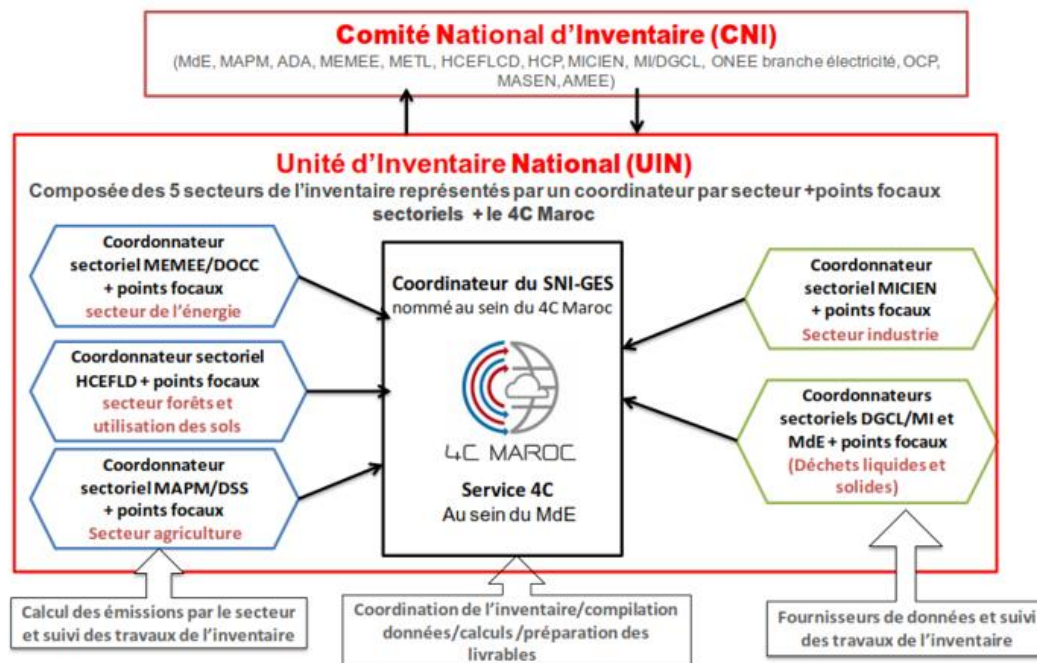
Comité National d'Inventaire (CNI)
(MdE, MAPM, ADA, MEMEE, METL, HCEFLCD, HCP, MICIEN, MI/DGCL, ONEE branche électricité, OCP, MASEN, AMEE)

Unité d'Inventaire National (UIN)
Composée des 5 secteurs de l'inventaire représentés par un coordinateur par secteur + points focaux sectoriels + le 4C Maroc

Coordonnateur sectoriel MEMEE/DOCC + points focaux
secteur de l'énergie

Coordonnateur sectoriel HCEFLD + points focaux
secteur forêts et utilisation des sols

Coordonnateur sectoriel MAPM/DSS + points focaux
Secteur agriculture

Coordinateur du SNI-GES
nommé au sein du 4C Maroc

4C MAROC

Service 4C
Au sein du MdE

Coordonnateur sectoriel MICIEN + points focaux
Secteur industrie

Coordonnateurs sectoriels DGCL/MI et MdE + points focaux
(Déchets liquides et solides)

Calcul des émissions par le secteur et suivi des travaux de l'inventaire

Coordination de l'inventaire/compilation données/calculs /préparation des livrables

Fournisseurs de données et suivi des travaux de l'inventaire